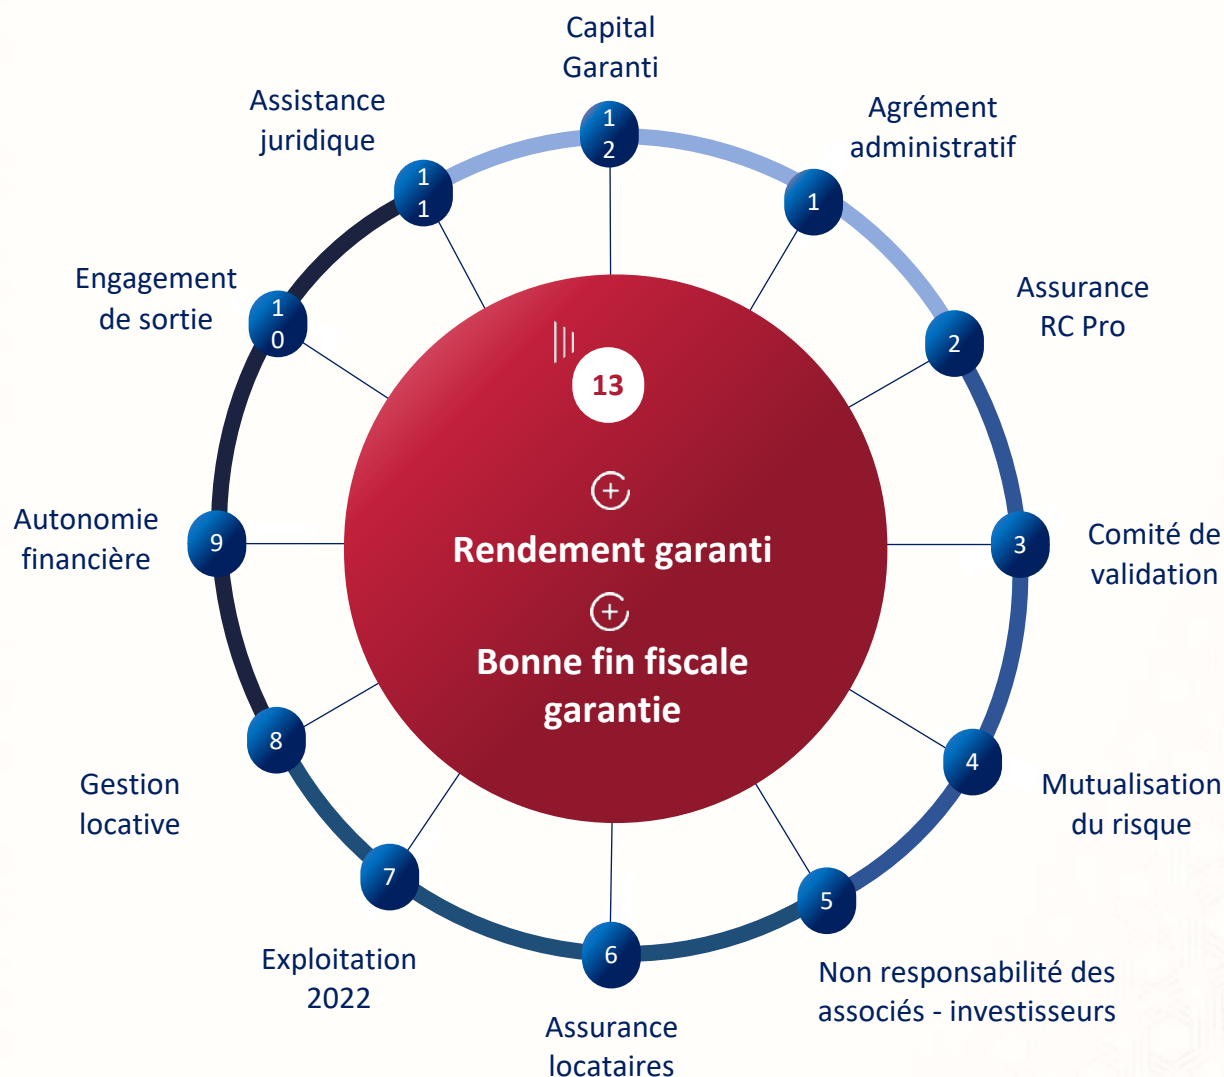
Capital Garanti

12

Agrément administratif

1

Assurance RC Pro

2

Comité de validation

3

Mutualisation du risque

4

Non responsabilité des associés - investisseurs

5

Assurance locataires

6

Exploitation 2022

7

Gestion locative

8

Autonomie financière

9

Engagement de sortie

10

Assistance juridique

11

13

Rendement garanti

Bonne fin fiscale garantie